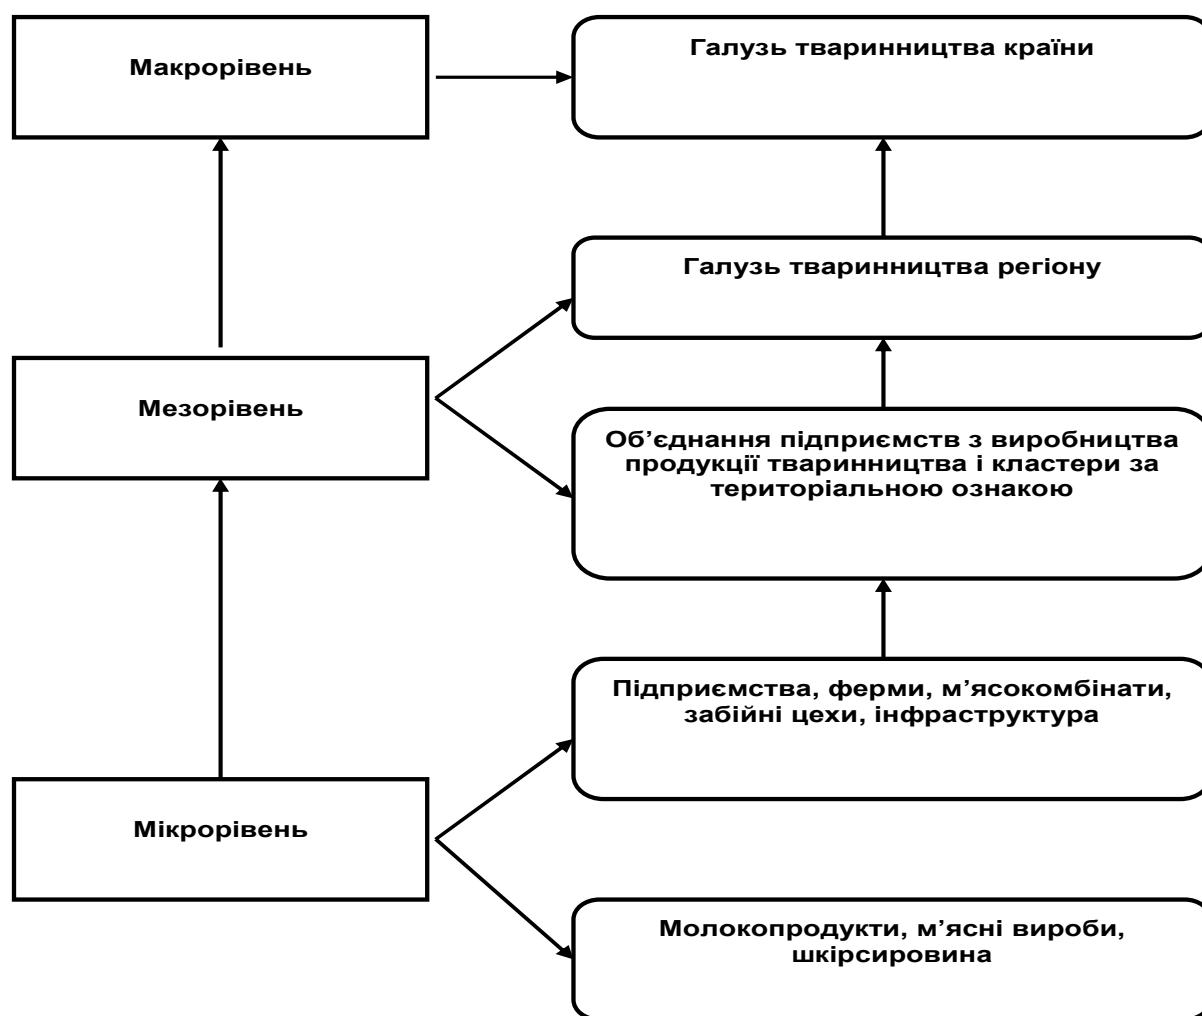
Макрорівень

Галузь тваринництва країни

Галузь тваринництва регіону

Мезорівень

Об’єднання підприємств з виробництва продукції тваринництва і кластери за територіальною ознакою

Підприємства, ферми, м’ясокомбінати, забійні цехи, інфраструктура

Мікрорівень

Молокопродукти, м’ясні вироби, шкірсировина